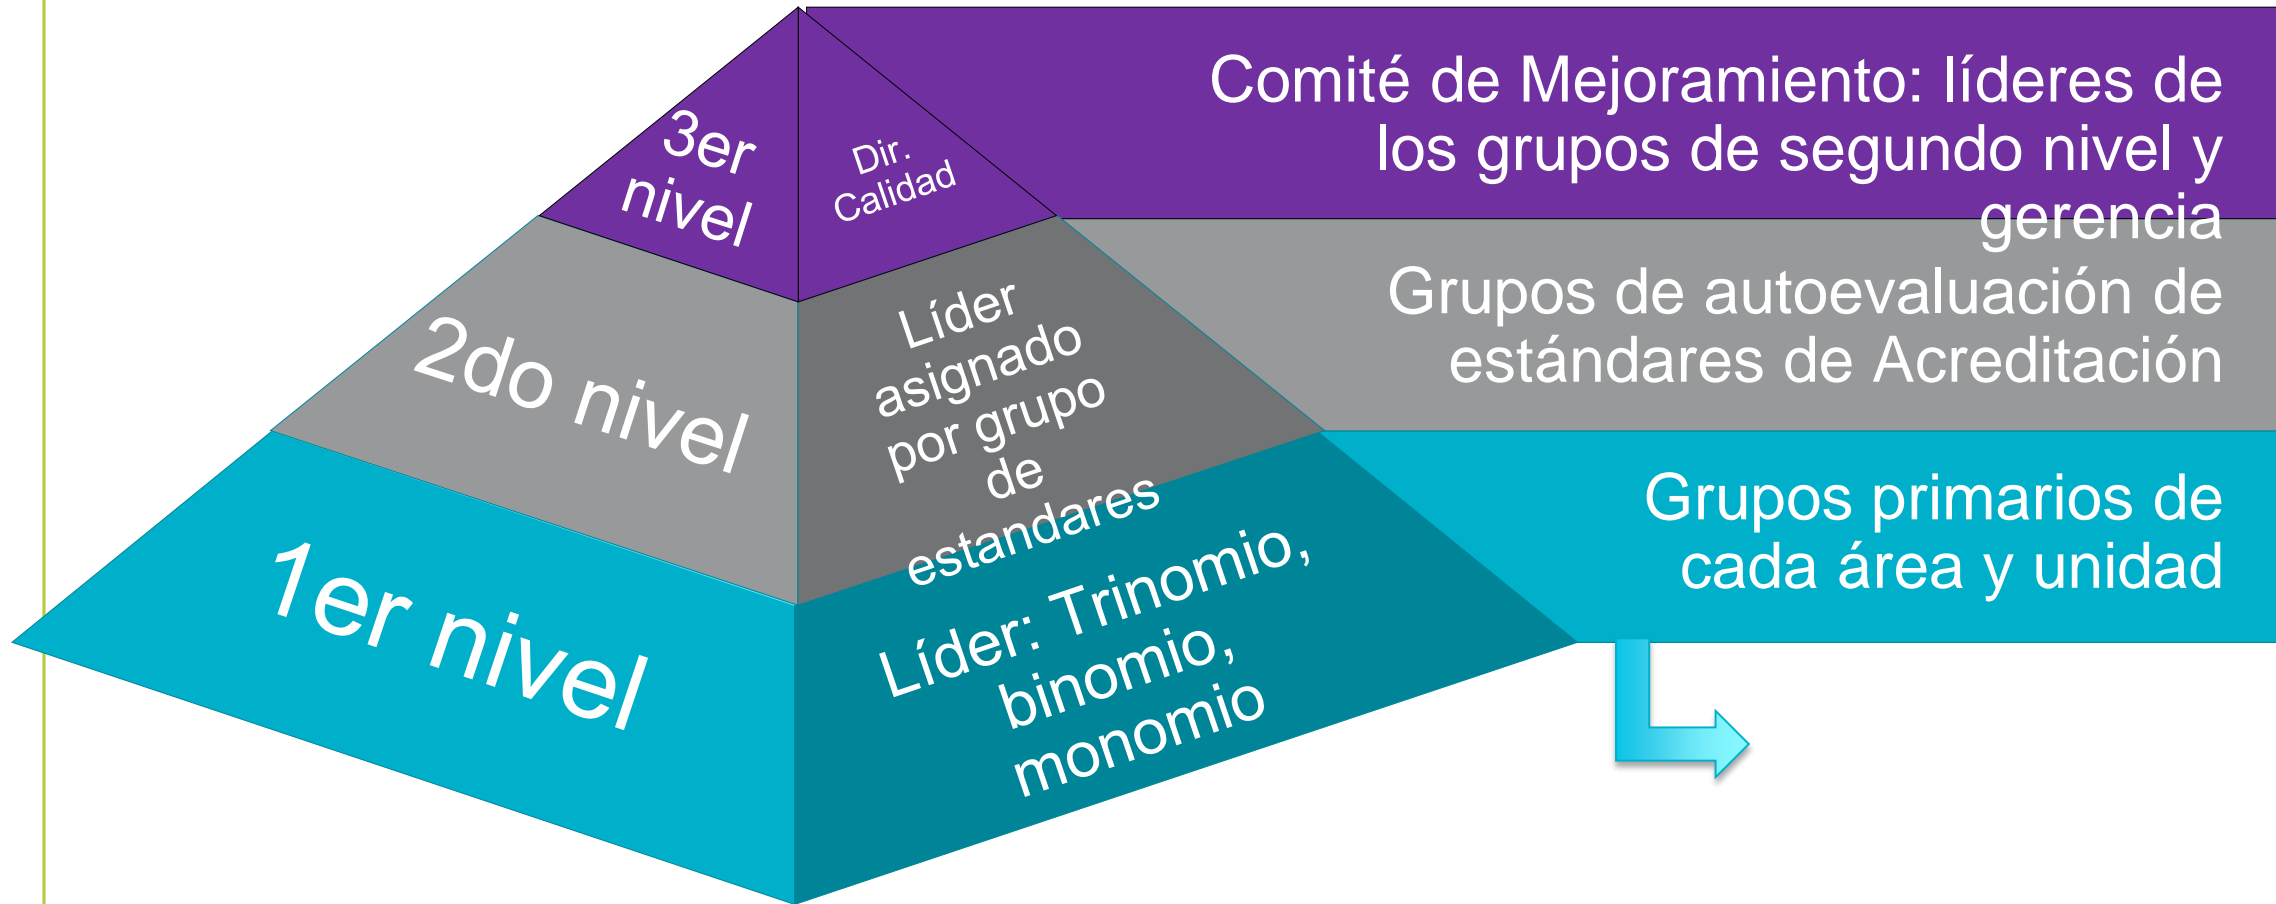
3er nivel

Dir. Calidad

Comité de Mejoramiento: líderes de los grupos de segundo nivel y gerencia

2do nivel

Líder asignado por grupo de estandares

Grupos de autoevaluación de estándares de Acreditación

1er nivel

Líder: Trinomio, binomio, monomio

Grupos primarios de cada área y unidad